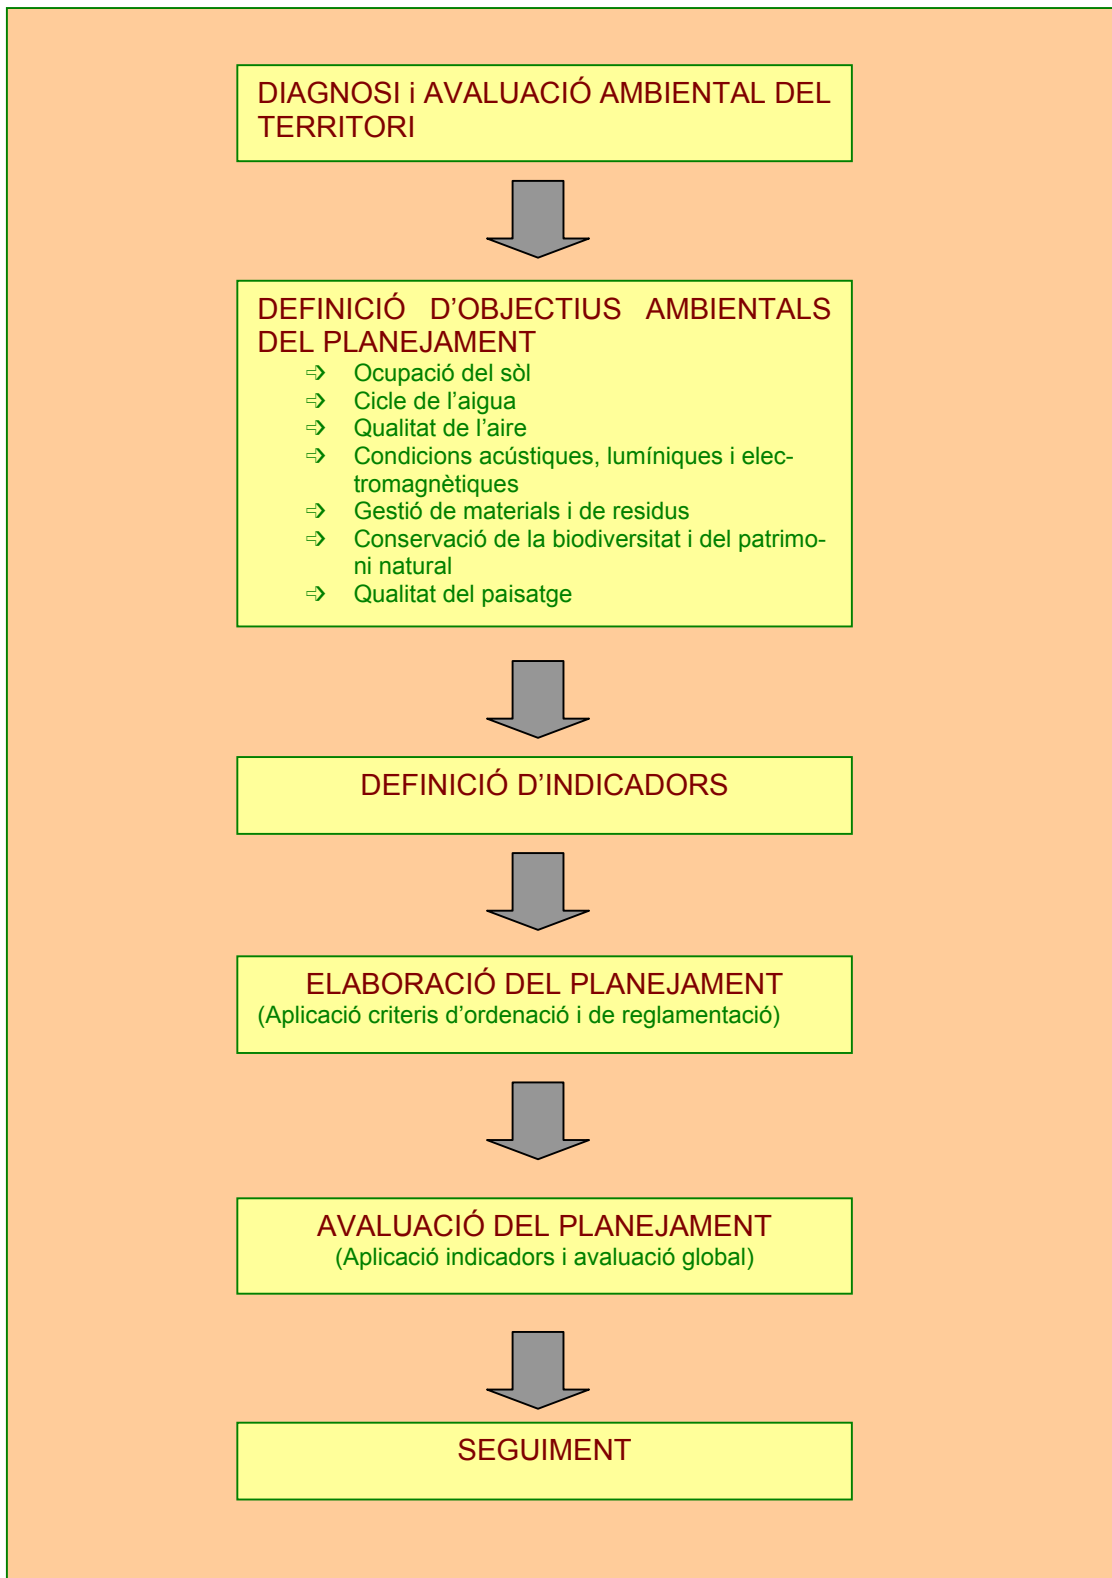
DIAGNOSI i AVALUACIÓ AMBIENTAL DEL TERRITORI

DEFINICIÓ D'OBJECTIUS AMBIENTALS DEL PLANEJAMENT

⇨ Ocupació del sòl
⇨ Cicle de l'aigua
⇨ Qualitat de l'aire
⇨ Condicions acústiques, lumíniques i electromagnètiques
⇨ Gestió de materials i de residus
⇨ Conservació de la biodiversitat i del patrimoni natural
⇨ Qualitat del paisatge

DEFINICIÓ D'INDICADORS

ELABORACIÓ DEL PLANEJAMENT
(Aplicació criteris d'ordenació i de reglamentació)

AVALUACIÓ DEL PLANEJAMENT
(Aplicació indicadors i avaluació global)

SEGUIMENT